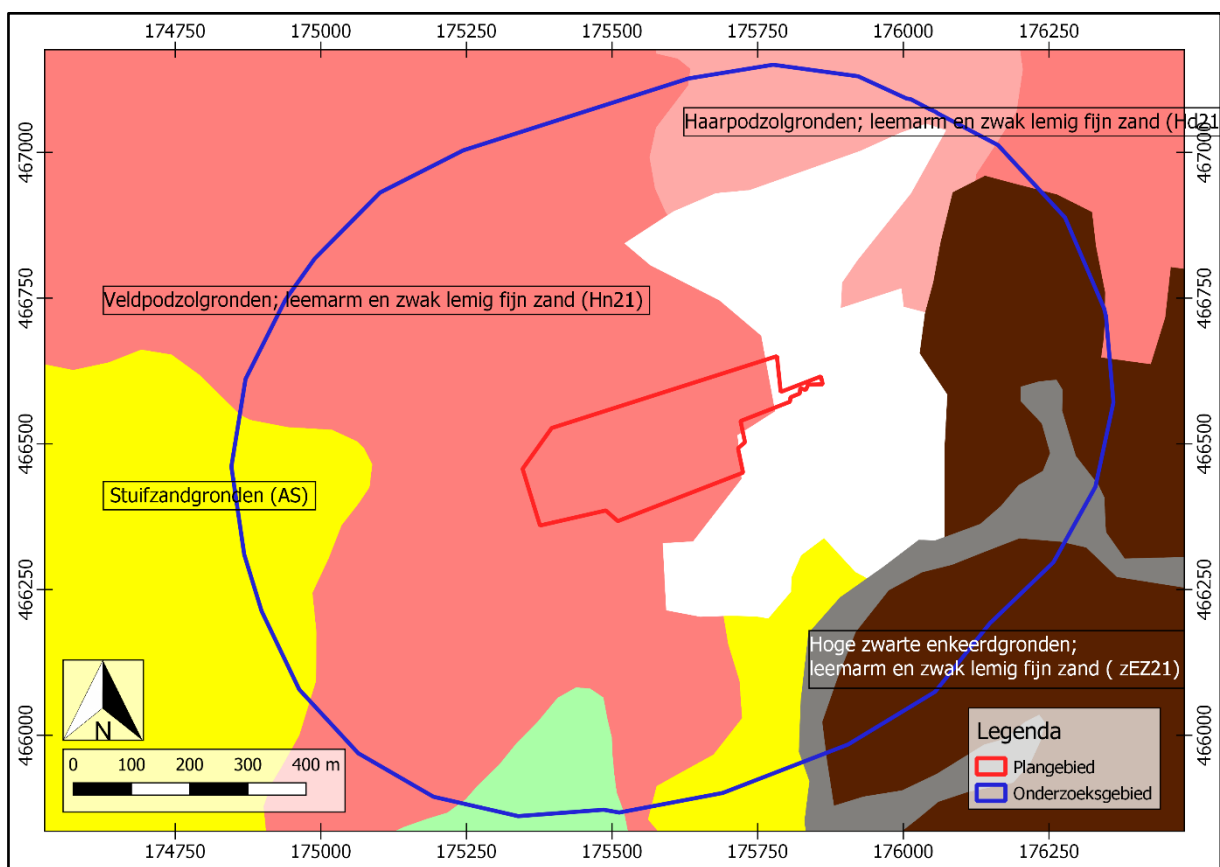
174750 175000 175250 175500 175750 176000 176250

467000
466750
466500
466250
466000

Haarpodzolgronden; leemarm en zwak lemig fijn zand (Hd21

Veldpodzolgronden; leemarm en zwak lemig fijn zand (Hn21)

Stuifzandgronden (AS)

Hoge zwarte enkeerdgronden; leemarm en zwak lemig fijn zand ( zEZ21)

N

0 100 200 300 400 m

Legenda
Plangebied
Onderzoeksgebied

174750 175000 175250 175500 175750 176000 176250